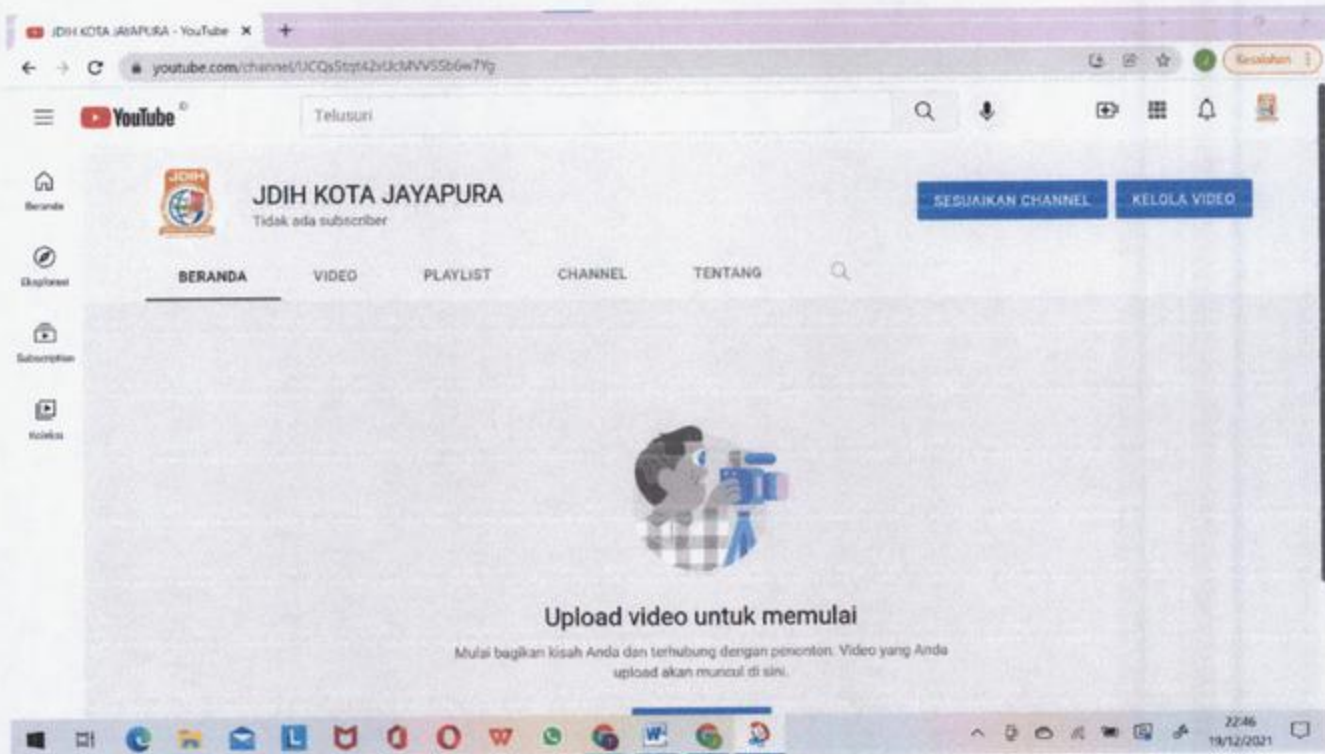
JDIH KOTA JAYAPURA - YouTube ×

youtube.com/channel/UCQs5tqt42rUcMVVS5b6w7Yg

Kesalahan

YouTube

Telusuri

Beranda

Eksplorasi

Subscription

Koleksi

JDIH

JDIH KOTA JAYAPURA

Tidak ada subscriber

SESUAIKAN CHANNEL

KELOLA VIDEO

BERANDA

VIDEO

PLAYLIST

CHANNEL

TENTANG

Upload video untuk memulai

Mulai bagikan kisah Anda dan terhubung dengan penonton. Video yang Anda upload akan muncul di sini.

22:46
19/12/2021